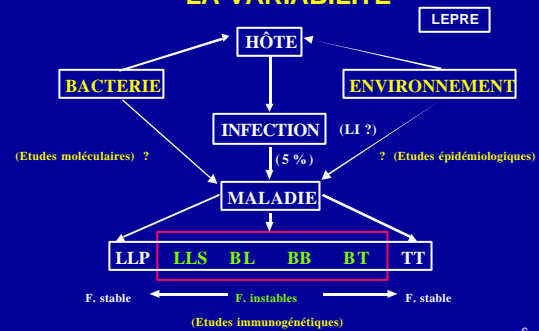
LA VARIABILITE

LEPRE

HÔTE

BACTERIE

ENVIRONNEMENT

INFECTION

(LI ?)

(5 %)

(Etudes moléculaires) ?

? (Etudes épidémiologiques)

MALADIE

LLP LLS BL BB BT TT

F. stable

F. instables

F. stable

(Etudes immunogénétiques)

6